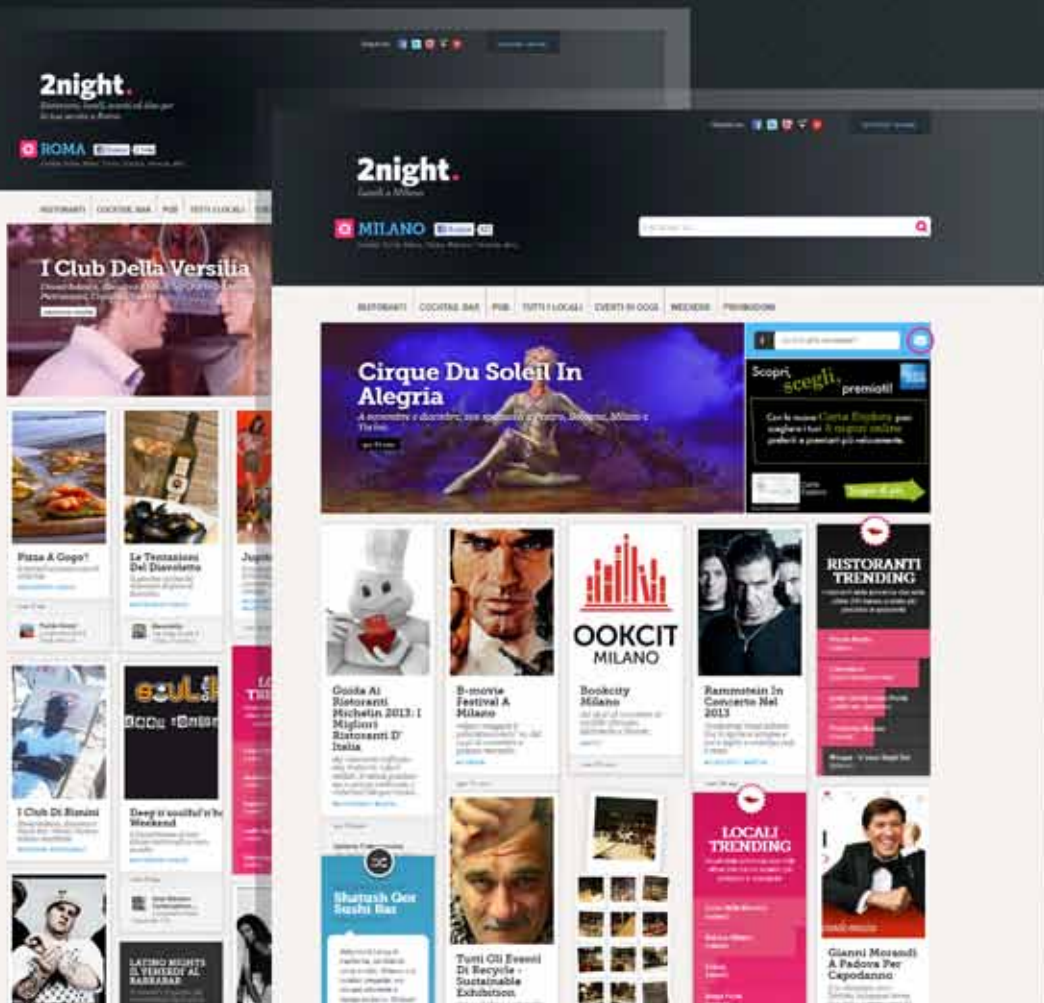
2night.

ROMA

RISTORANTI COCKTAIL BAR PUB TUTTI I LOCALI

I Club Della Versilia

Pizza A Gogo?

Le Tentazioni Del Diavoletto

I Club Di Rimini

Deep'n'soulful'n'b Weekend

LATINO NIGHTS IL VENERDÌ AL BARBARAR

2night.

Locali a Milano

MILANO

RISTORANTI COCKTAIL BAR PUB TUTTI I LOCALI EVENTI DI OGGI WEEKEND PROMOZIONI

Cirque Du Soleil In Alegria

Scopri, scegli, premiati!

Carta Esplora

Guida Ai Ristoranti Michelin 2013: I Migliori Ristoranti D' Italia

B-movie Festival A Milano

OOKCIT MILANO

Bookcity Milano

Rammstein In Concerto Nel 2013

RISTORANTI TRENDING

Shatush Gor Sushi Bar

Tutti Gli Eventi Di Recycle - Sustainable Exhibition

LOCALI TRENDING

Gianni Morandi A Padova Per Capodanno